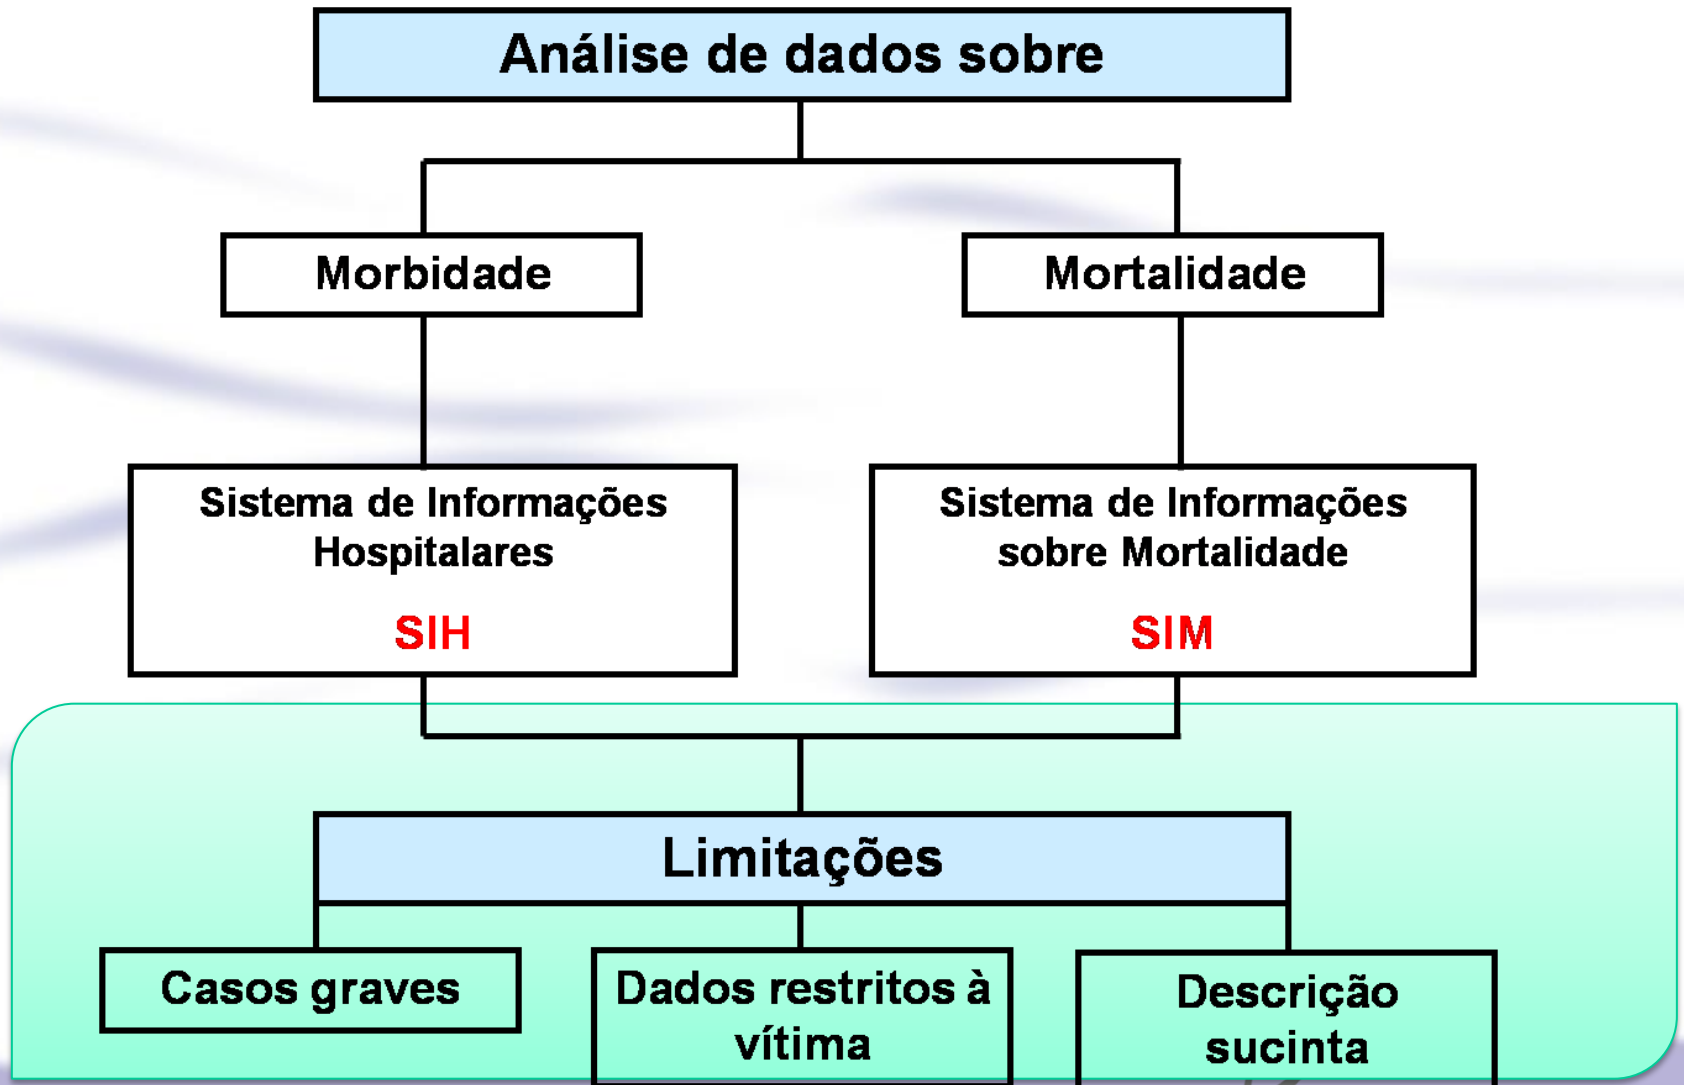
Análise de dados sobre

Morbidade

Mortalidade

Sistema de Informações Hospitalares

SIH

Sistema de Informações sobre Mortalidade

SIM

Limitações

Casos graves

Dados restritos à vítima

Descrição sucinta